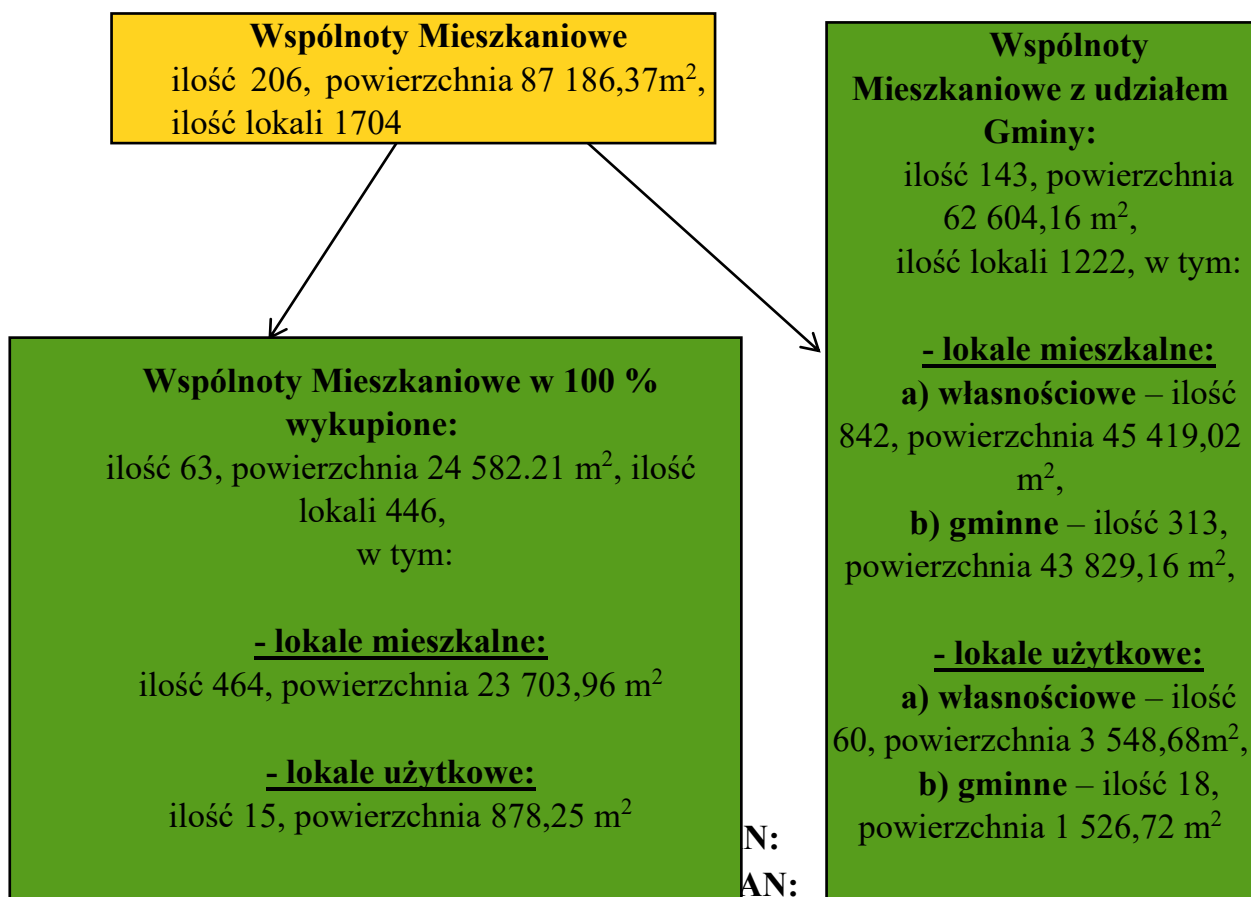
**Wspólnoty Mieszkaniowe**
ilość 206, powierzchnia 87 186,37m$^2$, ilość lokali 1704

**Wspólnoty Mieszkaniowe z udziałem Gminy:**
ilość 143, powierzchnia 62 604,16 m$^2$, ilość lokali 1222, w tym:

**- lokale mieszkalne:**
**a) własnościowe** – ilość 842, powierzchnia 45 419,02 m$^2$,
**b) gminne** – ilość 313, powierzchnia 43 829,16 m$^2$,

**- lokale użytkowe:**
**a) własnościowe** – ilość 60, powierzchnia 3 548,68m$^2$,
**b) gminne** – ilość 18, powierzchnia 1 526,72 m$^2$

**Wspólnoty Mieszkaniowe w 100 % wykupione:**
ilość 63, powierzchnia 24 582.21 m$^2$, ilość lokali 446, w tym:

**- lokale mieszkalne:**
ilość 464, powierzchnia 23 703,96 m$^2$

**- lokale użytkowe:**
ilość 15, powierzchnia 878,25 m$^2$

N:
AN: